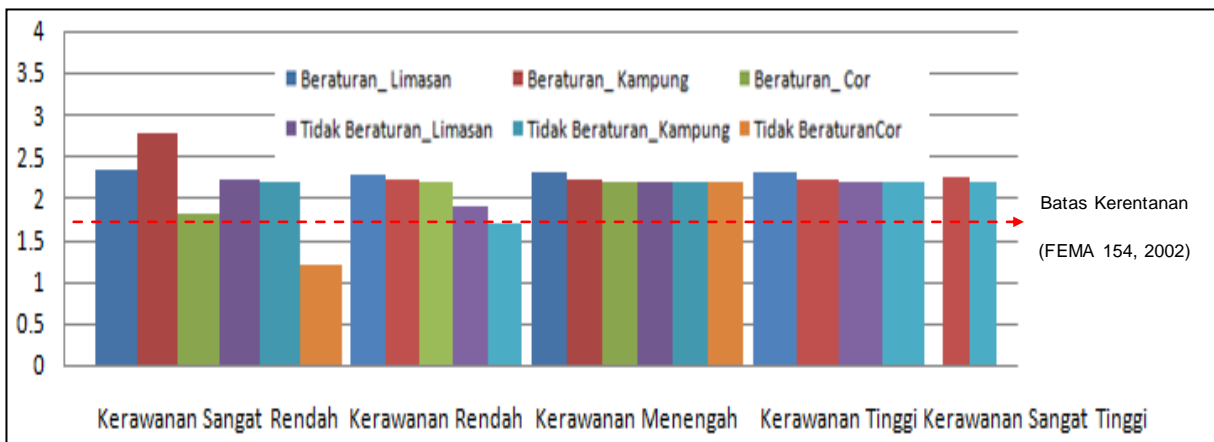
4
3.5
3
2.5
2
1.5
1
0.5
0

Beraturan_ Limasan
Beraturan_ Kampung
Beraturan_ Cor
Tidak Beraturan_Limasan
Tidak Beraturan_Kampung
Tidak BeraturanCor

Batas Kerentanan
(FEMA 154, 2002)

Kerawanan Sangat Rendah
Kerawanan Rendah
Kerawanan Menengah
Kerawanan Tinggi
Kerawanan Sangat Tinggi